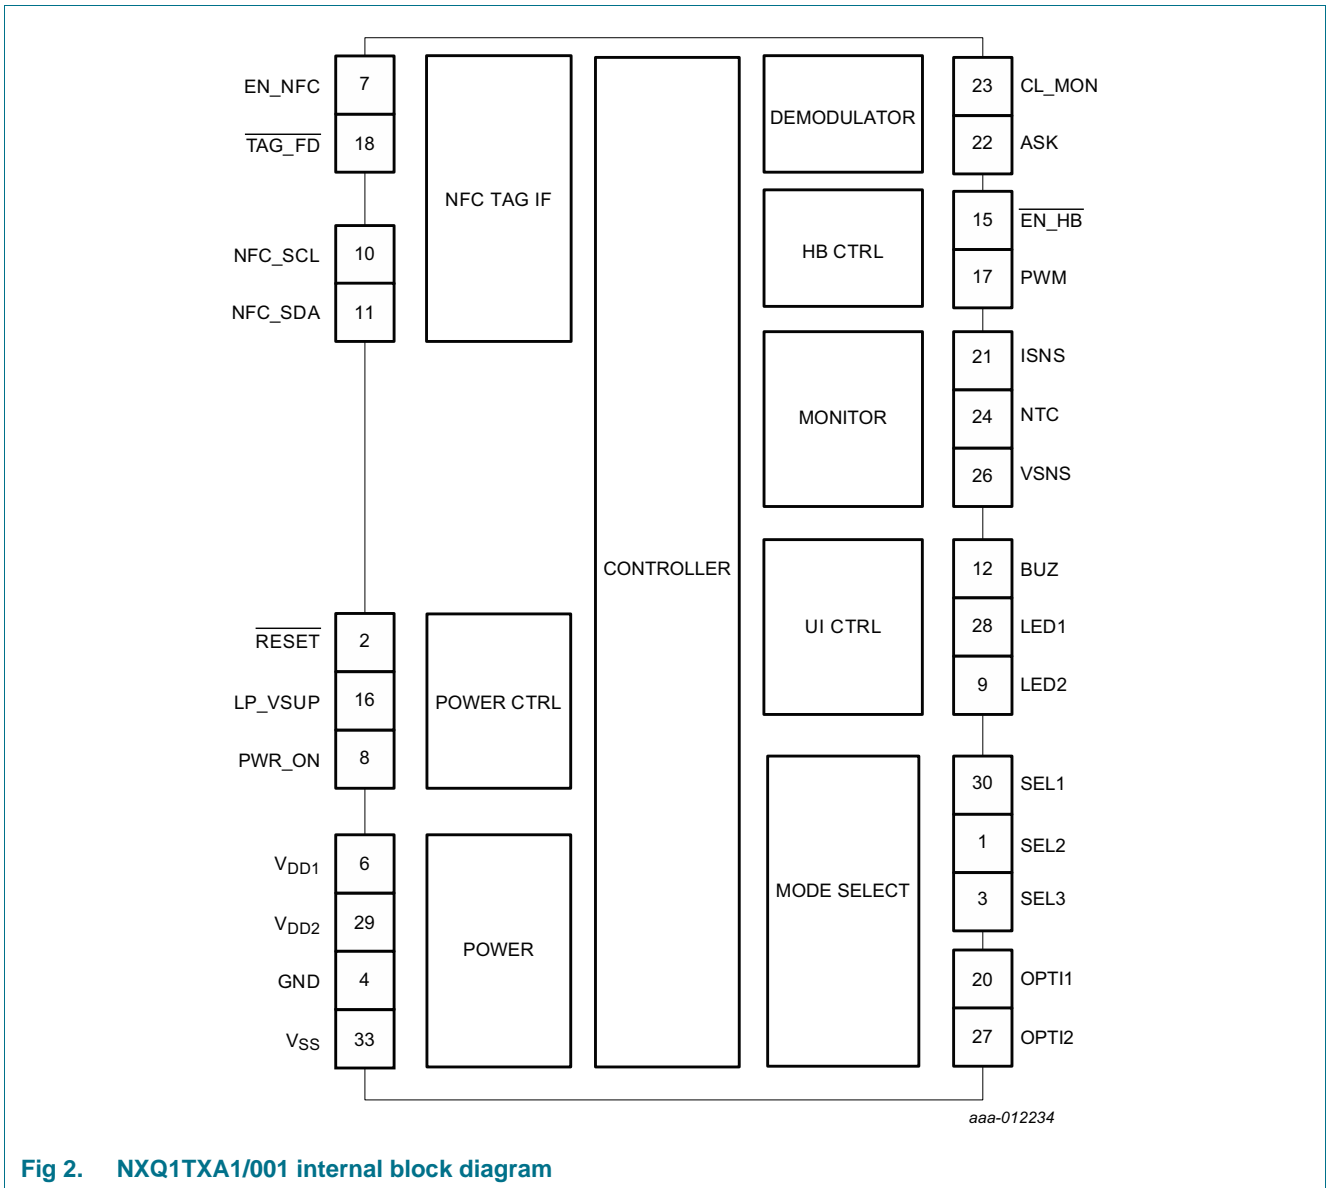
EN_NFC 7
$\overline{TAG\_FD}$ 18
NFC_SCL 10
NFC_SDA 11
$\overline{RESET}$ 2
LP_VSUP 16
PWR_ON 8
$V_{DD1}$ 6
$V_{DD2}$ 29
GND 4
$V_{SS}$ 33

NFC TAG IF

POWER CTRL

POWER

CONTROLLER

DEMODULATOR

HB CTRL

MONITOR

UI CTRL

MODE SELECT

23 CL_MON
22 ASK
15 $\overline{EN\_HB}$
17 PWM
21 ISNS
24 NTC
26 VSNS
12 BUZ
28 LED1
9 LED2
30 SEL1
1 SEL2
3 SEL3
20 OPTI1
27 OPTI2

aaa-012234

Fig 2. NXQ1TXA1/001 internal block diagram